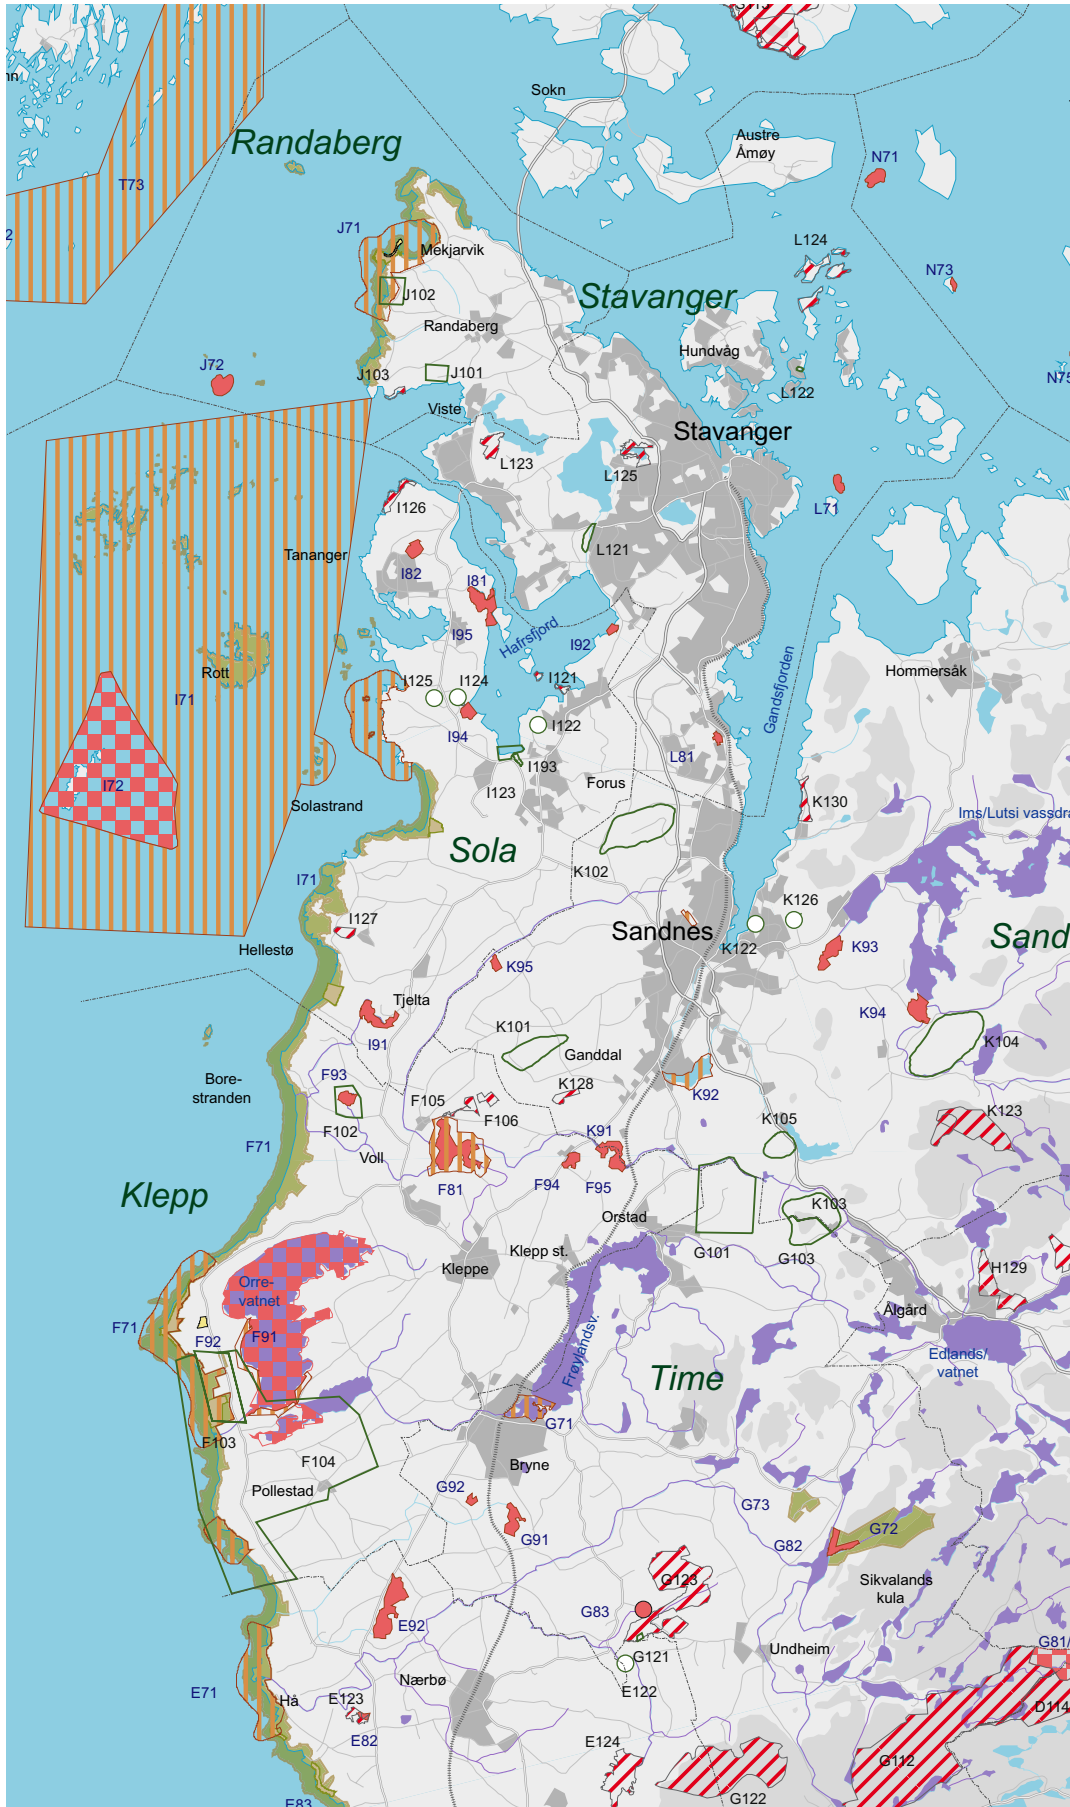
nn
T73
Randaberg
Sokn
Austre Åmøy
N71
J71
Mekjarvik
L124
N73
J102
Stavanger
Randaberg
Hundvåg
N75
J72
J103
J101
L122
Viste
Stavanger
L123
L125
L71
I126
L121
Tananger
I82
I81
Hafrsfjord
I95
I92
Gandsfjorden
Hommersåk
Rott
I121
I125
I124
I71
I122
I94
L81
I193
I72
Forus
I123
K130
Solastrand
Ims/Lutsi vassdra
Sola
K102
I71
K126
I127
Sandnes
K122
K93
Sand
Hellestø
K95
Tjelta
K94
K101
K104
I91
Ganddal
F93
K128
Bore-stranden
K92
F105
F106
K123
F102
K105
K91
F71
Voll
F81
F94
F95
Klepp
K103
Orstad
Klepp st.
G101
G103
Kleppe
H129
Orre-vatnet
Ålgård
F71
F92
F91
Frøylandsv.
Edlands/vatnet
Time
G71
F103
Bryne
F104
Pollestad
G92
G73
G72
G91
G82
Sikvalands kula
G123
G83
E92
Undheim
G81
G121
Nærbø
E122
E71
Hå
E123
D114
E82
E124
G112
G122
E83